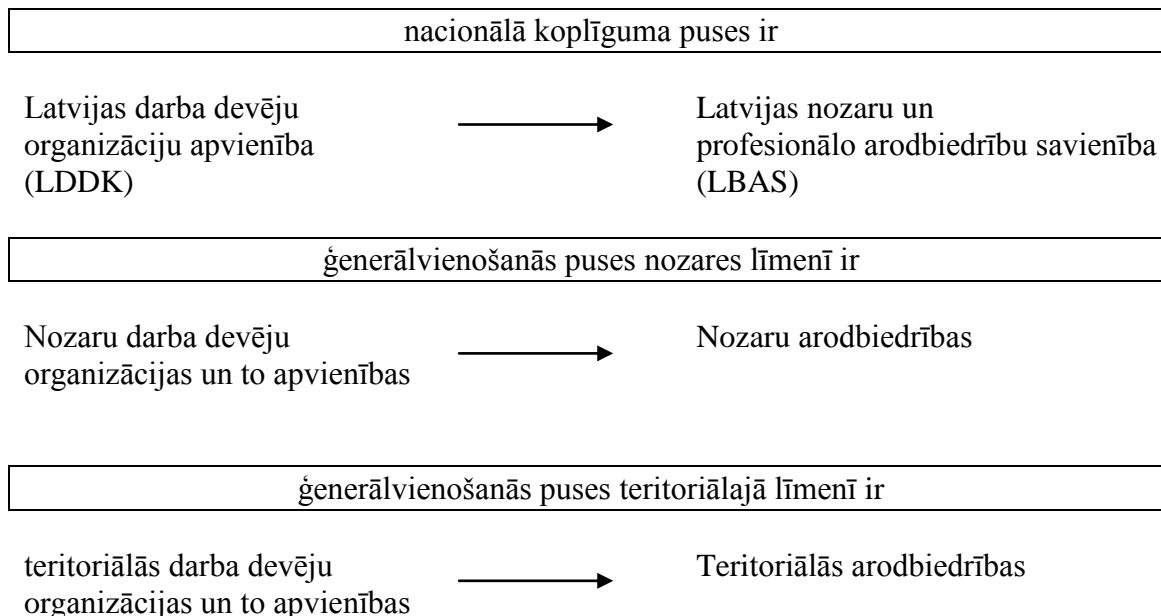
nacionālā koplīguma puses ir

Latvijas darba devēju organizāciju apvienība (LDDK)

Latvijas nozaru un profesionālo arodbiedrību savienība (LBAS)

ģenerālvienošanās puses nozares līmenī ir

Nozaru darba devēju organizācijas un to apvienības

Nozaru arodbiedrības

ģenerālvienošanās puses teritoriālajā līmenī ir

teritoriālās darba devēju organizācijas un to apvienības

Teritoriālās arodbiedrības